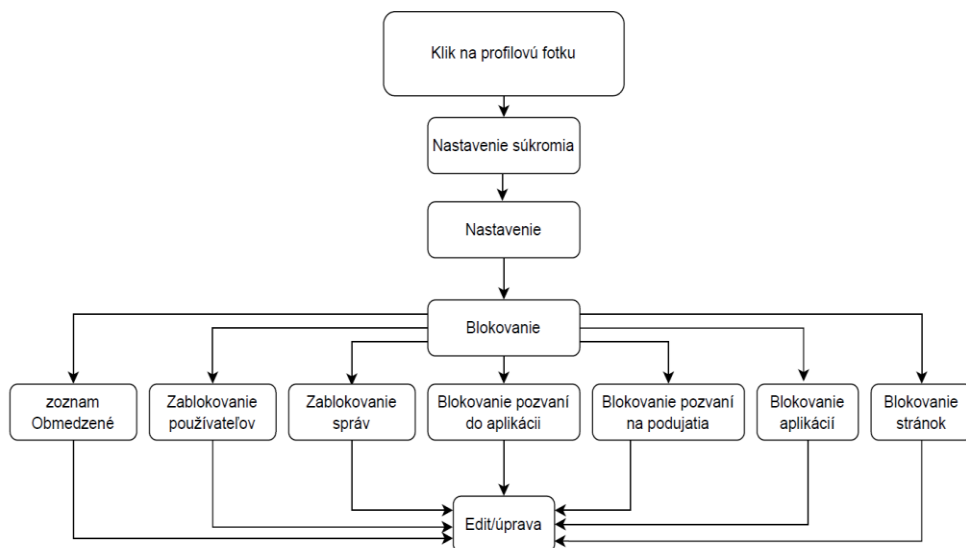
Klik na profilovú fotku

Nastavenie súkromia

Nastavenie

Blokovanie

zoznam Obmedzené

Zablokovanie používateľov

Zablokovanie správ

Blokovanie pozvaní do aplikácii

Blokovanie pozvaní na podujatia

Blokovanie aplikácií

Blokovanie stránok

Edit/úprava